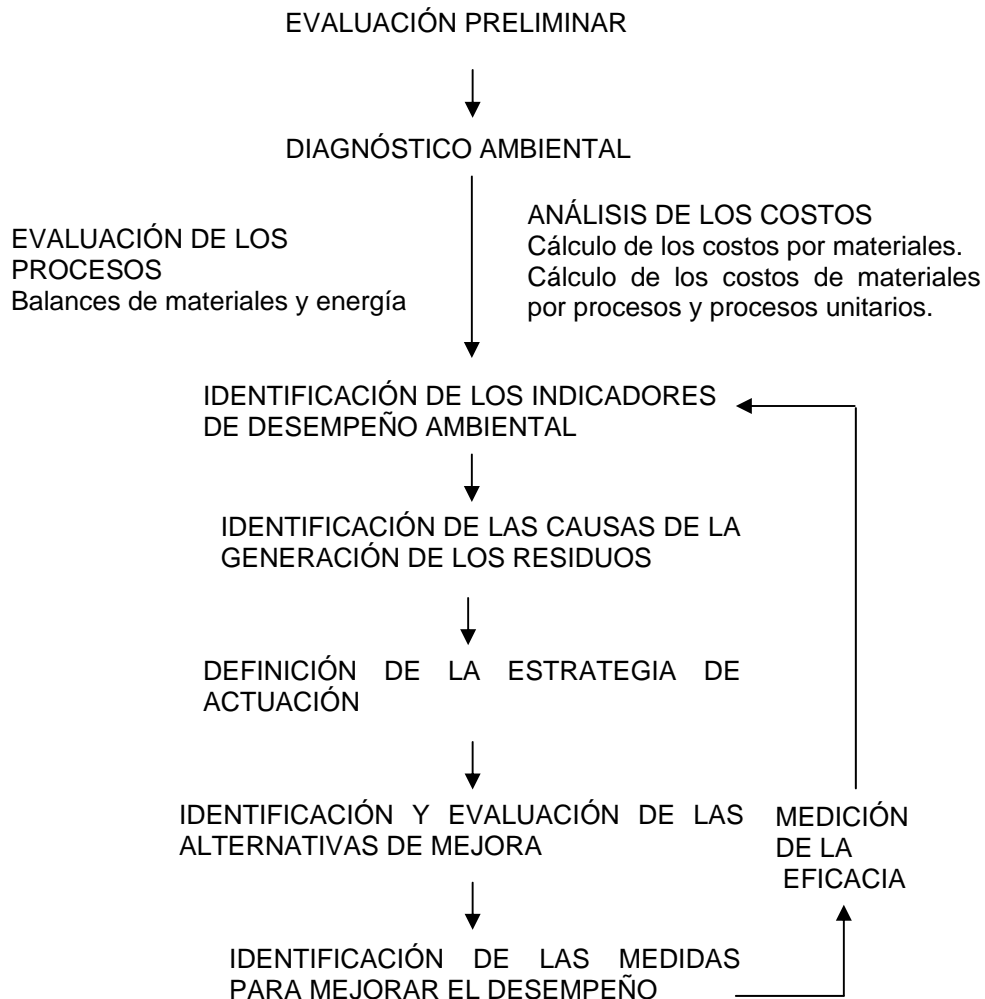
EVALUACIÓN PRELIMINAR

DIAGNÓSTICO AMBIENTAL

EVALUACIÓN DE LOS PROCESOS
Balances de materiales y energía

ANÁLISIS DE LOS COSTOS
Cálculo de los costos por materiales.
Cálculo de los costos de materiales por procesos y procesos unitarios.

IDENTIFICACIÓN DE LOS INDICADORES DE DESEMPEÑO AMBIENTAL

IDENTIFICACIÓN DE LAS CAUSAS DE LA GENERACIÓN DE LOS RESIDUOS

DEFINICIÓN DE LA ESTRATEGIA DE ACTUACIÓN

IDENTIFICACIÓN Y EVALUACIÓN DE LAS ALTERNATIVAS DE MEJORA

MEDICIÓN DE LA EFICACIA

IDENTIFICACIÓN DE LAS MEDIDAS PARA MEJORAR EL DESEMPEÑO